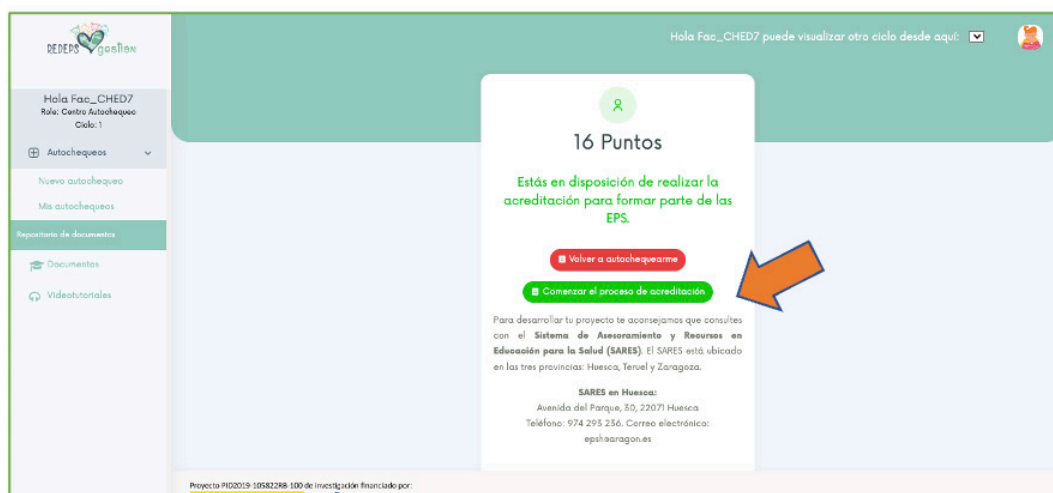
REDEPS gestion

Hola Fac_CHED7 puede visualizar otro ciclo desde aquí:

Hola Fac_CHED7
Rol: Centro Autochequeo
Ciclo: 1

Autochequeos

Nuevo autochequeo

Mis autochequeos

Repositorio de documentos

Documentos

Videotutoriales

16 Puntos

Estás en disposición de realizar la acreditación para formar parte de las EPS.

Volver a autochequearme

Comenzar el proceso de acreditación

Para desarrollar tu proyecto te aconsejamos que consultes con el **Sistema de Asesoramiento y Recursos en Educación para la Salud (SARES)**. El SARES está ubicado en las tres provincias: Huesca, Teruel y Zaragoza.

**SARES en Huesca:**
Avenida del Parque, 30, 22071 Huesca
Teléfono: 974 293 236. Correo electrónico: epshoaragon.es

Proyecto PID2019-105822RB-100 de investigación financiado por: